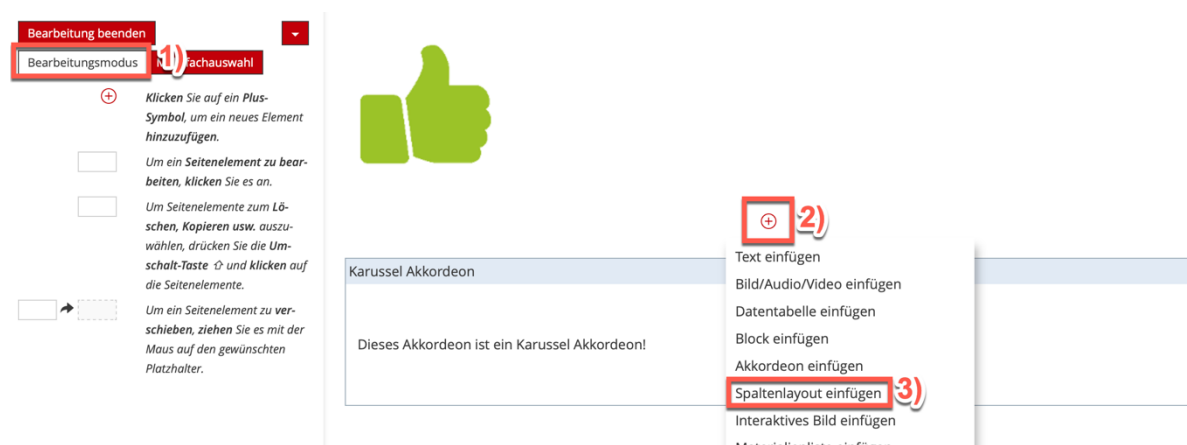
Bearbeitung beenden

Bearbeitungsmodus 1) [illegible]fachauswahl

Klicken Sie auf ein Plus-Symbol, um ein neues Element hinzuzufügen.

Um ein Seitenelement zu bearbeiten, klicken Sie es an.

Um Seitenelemente zum Löschen, Kopieren usw. auszuwählen, drücken Sie die Umschalt-Taste ⇧ und klicken auf die Seitenelemente.

Um ein Seitenelement zu verschieben, ziehen Sie es mit der Maus auf den gewünschten Platzhalter.

2)

Karussel Akkordeon

Dieses Akkordeon ist ein Karussel Akkordeon!

Text einfügen
Bild/Audio/Video einfügen
Datentabelle einfügen
Block einfügen
Akkordeon einfügen
Spaltenlayout einfügen 3)
Interaktives Bild einfügen
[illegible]